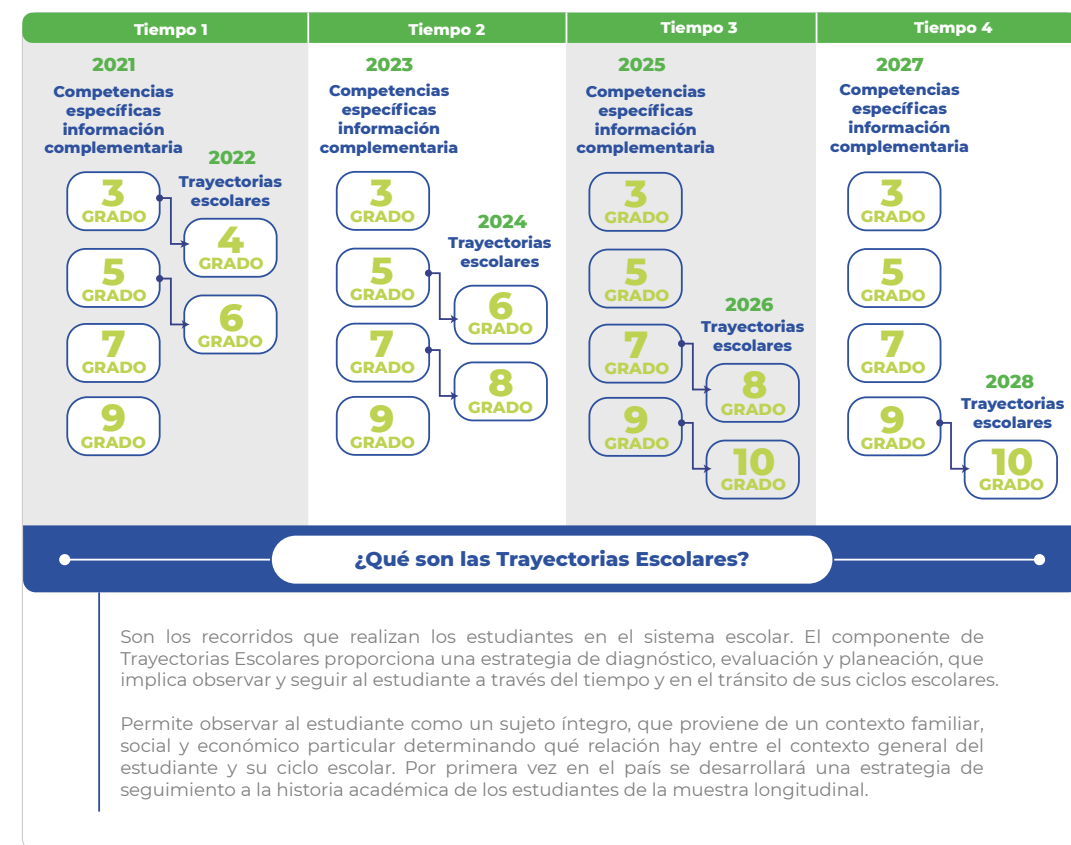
Tiempo 1

2021

Competencias específicas información complementaria

2022

Trayectorias escolares

3 GRADO

4 GRADO

5 GRADO

6 GRADO

7 GRADO

9 GRADO

Tiempo 2

2023

Competencias específicas información complementaria

3 GRADO

2024

Trayectorias escolares

5 GRADO

6 GRADO

7 GRADO

8 GRADO

9 GRADO

Tiempo 3

2025

Competencias específicas información complementaria

3 GRADO

5 GRADO

2026

Trayectorias escolares

7 GRADO

8 GRADO

9 GRADO

10 GRADO

Tiempo 4

2027

Competencias específicas información complementaria

3 GRADO

5 GRADO

7 GRADO

2028

Trayectorias escolares

9 GRADO

10 GRADO

¿Qué son las Trayectorias Escolares?

Son los recorridos que realizan los estudiantes en el sistema escolar. El componente de Trayectorias Escolares proporciona una estrategia de diagnóstico, evaluación y planeación, que implica observar y seguir al estudiante a través del tiempo y en el tránsito de sus ciclos escolares.

Permite observar al estudiante como un sujeto íntegro, que proviene de un contexto familiar, social y económico particular determinando qué relación hay entre el contexto general del estudiante y su ciclo escolar. Por primera vez en el país se desarrollará una estrategia de seguimiento a la historia académica de los estudiantes de la muestra longitudinal.